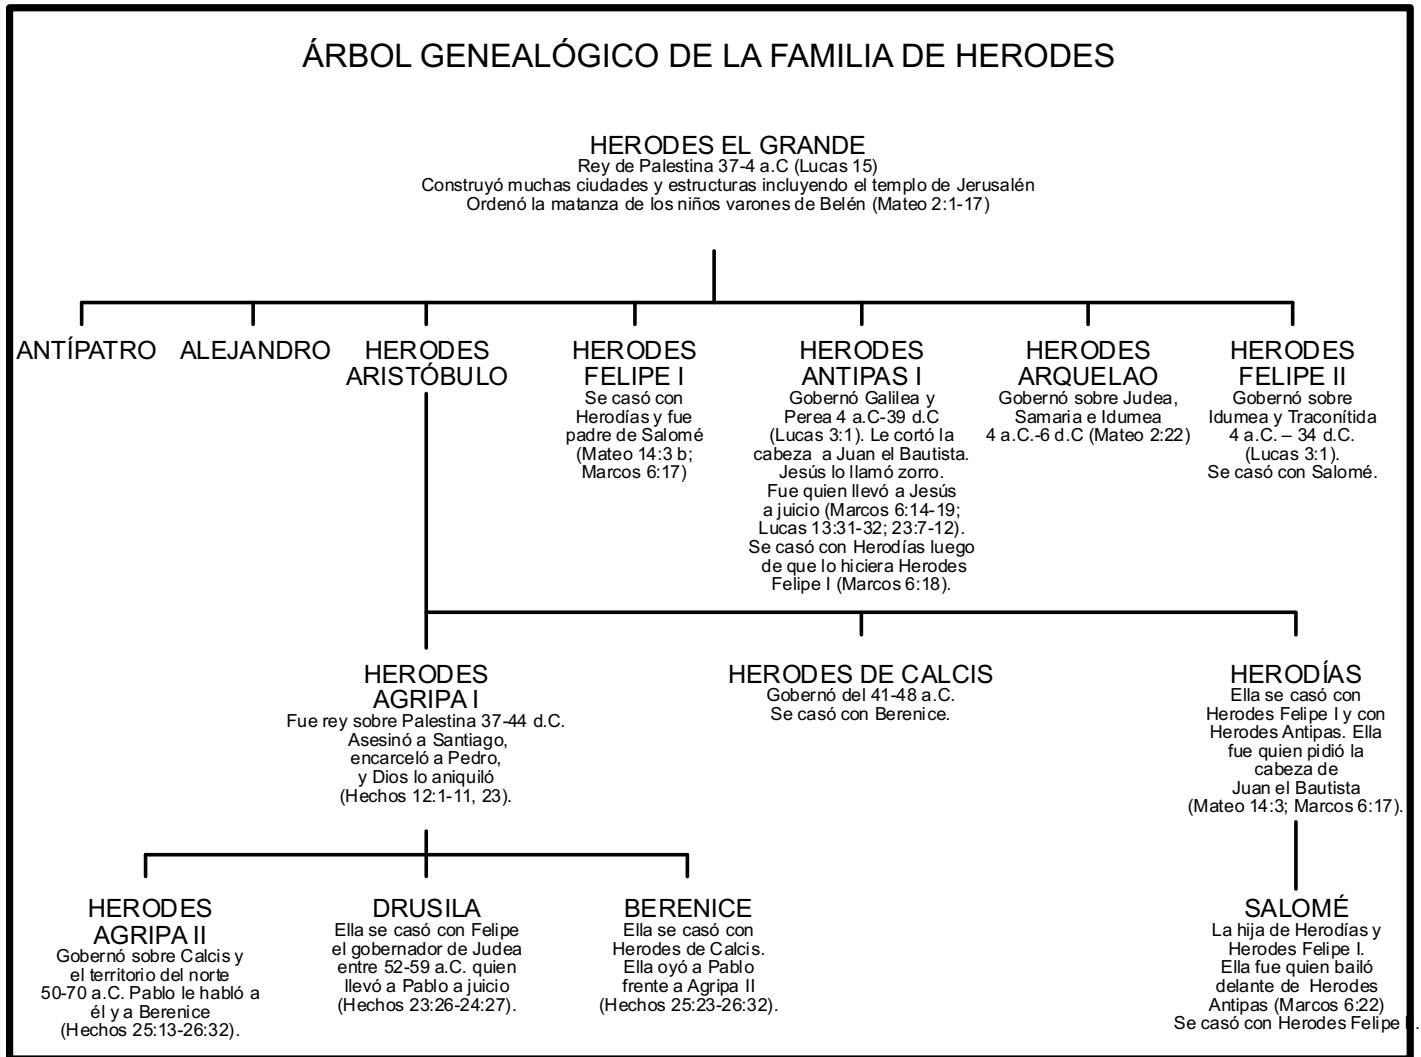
ÁRBOL GENEALÓGICO DE LA FAMILIA DE HERODES

HERODES EL GRANDE
Rey de Palestina 37-4 a.C (Lucas 15)
Construyó muchas ciudades y estructuras incluyendo el templo de Jerusalén
Ordenó la matanza de los niños varones de Belén (Mateo 2:1-17)

ANTÍPATRO

ALEJANDRO

HERODES ARISTÓBULO

HERODES FELIPE I
Se casó con Herodías y fue padre de Salomé (Mateo 14:3 b; Marcos 6:17)

HERODES ANTIPAS I
Gobernó Galilea y Perea 4 a.C-39 d.C (Lucas 3:1). Le cortó la cabeza a Juan el Bautista. Jesús lo llamó zorro. Fue quien llevó a Jesús a juicio (Marcos 6:14-19; Lucas 13:31-32; 23:7-12). Se casó con Herodías luego de que lo hiciera Herodes Felipe I (Marcos 6:18).

HERODES ARQUELAO
Gobernó sobre Judea, Samaria e Idumea 4 a.C.-6 d.C (Mateo 2:22)

HERODES FELIPE II
Gobernó sobre Idumea y Traconítida 4 a.C. – 34 d.C. (Lucas 3:1). Se casó con Salomé.

HERODES AGRIPA I
Fue rey sobre Palestina 37-44 d.C. Asesinó a Santiago, encarceló a Pedro, y Dios lo aniquiló (Hechos 12:1-11, 23).

HERODES DE CALCIS
Gobernó del 41-48 a.C. Se casó con Berenice.

HERODÍAS
Ella se casó con Herodes Felipe I y con Herodes Antipas. Ella fue quien pidió la cabeza de Juan el Bautista (Mateo 14:3; Marcos 6:17).

HERODES AGRIPA II
Gobernó sobre Calcis y el territorio del norte 50-70 a.C. Pablo le habló a él y a Berenice (Hechos 25:13-26:32).

DRUSILA
Ella se casó con Felipe el gobernador de Judea entre 52-59 a.C. quien llevó a Pablo a juicio (Hechos 23:26-24:27).

BERENICE
Ella se casó con Herodes de Calcis. Ella oyó a Pablo frente a Agripa II (Hechos 25:23-26:32).

SALOMÉ
La hija de Herodías y Herodes Felipe I. Ella fue quien bailó delante de Herodes Antipas (Marcos 6:22) Se casó con Herodes Felipe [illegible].